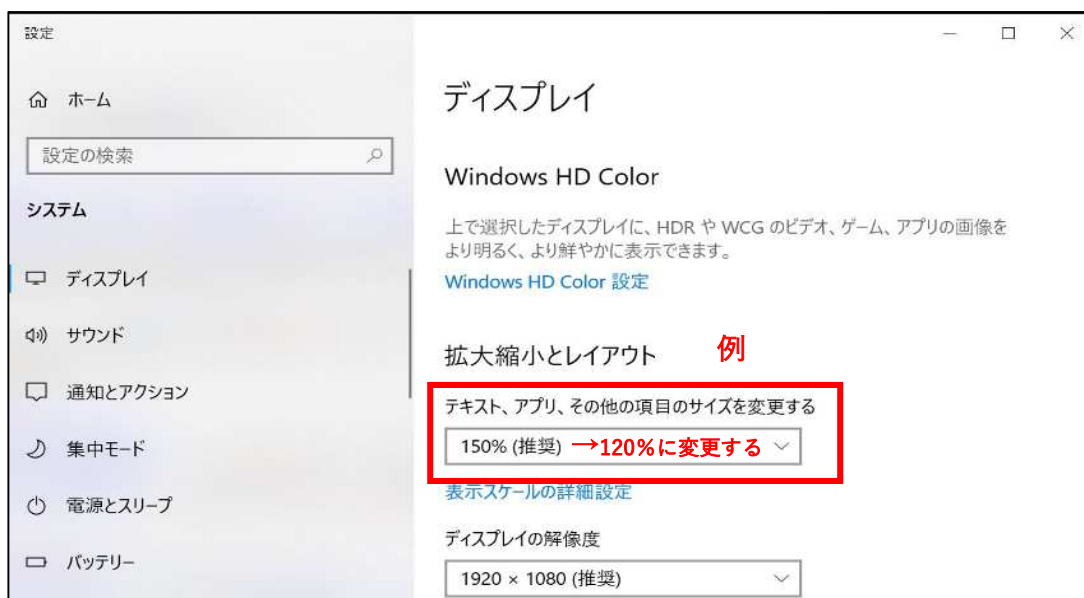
設定

ホーム

設定の検索

システム

ディスプレイ

サウンド

通知とアクション

集中モード

電源とスリープ

バッテリー

ディスプレイ

Windows HD Color

上で選択したディスプレイに、HDR や WCG のビデオ、ゲーム、アプリの画像をより明るく、より鮮やかに表示できます。

Windows HD Color 設定

拡大縮小とレイアウト

例

テキスト、アプリ、その他の項目のサイズを変更する

150% (推奨) →120%に変更する

表示スケールの詳細設定

ディスプレイの解像度

1920 × 1080 (推奨)